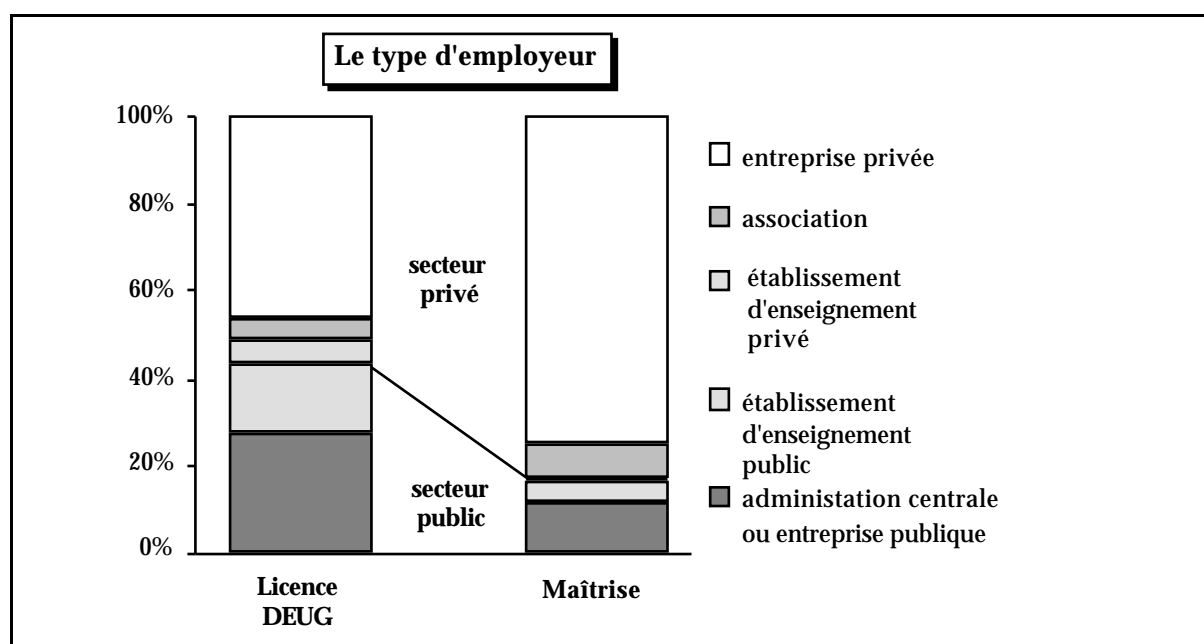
Le type d'employeur

100%
80%
60%
40%
20%
0%

secteur privé

secteur public

Licence DEUG

Maîtrise

entreprise privée

association

établissement d'enseignement privé

établissement d'enseignement public

administation centrale ou entreprise publique